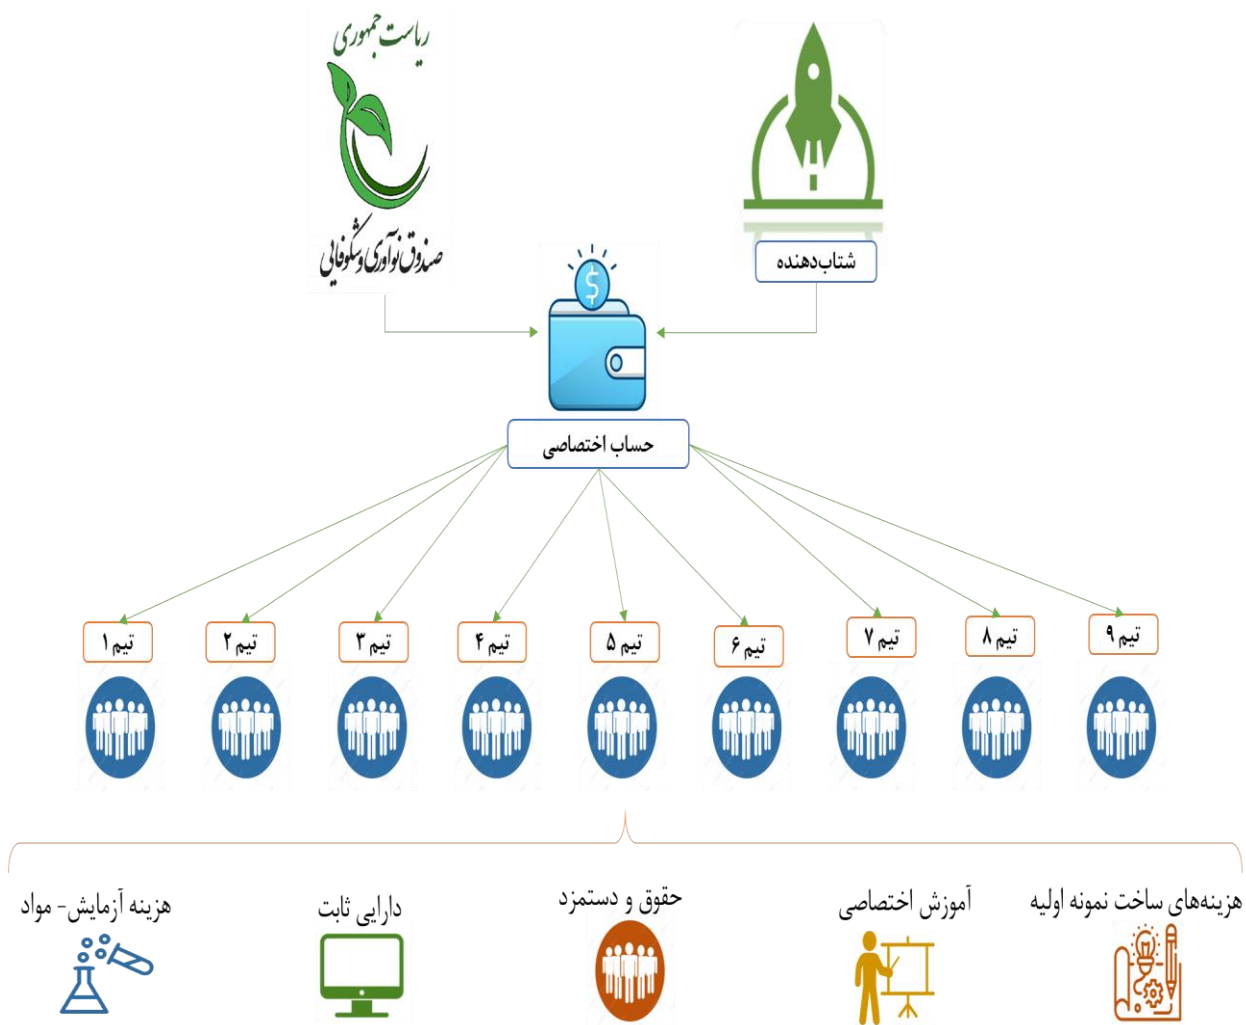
ریاست جمهوری
صندوق نوآوری و شکوفایی

شتاب‌دهنده

حساب اختصاصی

تیم ۹
تیم ۸
تیم ۷
تیم ۶
تیم ۵
تیم ۴
تیم ۳
تیم ۲
تیم ۱

هزینه‌های ساخت نمونه اولیه
آموزش اختصاصی
حقوق و دستمزد
دارایی ثابت
هزینه آزمایش- مواد